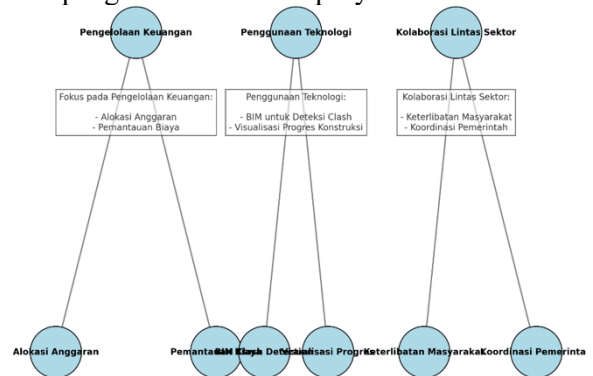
Pengelolaan Keuangan

Penggunaan Teknologi

Kolaborasi Lintas Sektor

Fokus pada Pengelolaan Keuangan:

- Alokasi Anggaran
- Pemantauan Biaya

Penggunaan Teknologi:

- BIM untuk Deteksi Clash
- Visualisasi Progres Konstruksi

Kolaborasi Lintas Sektor:

- Keterlibatan Masyarakat
- Koordinasi Pemerintah

Alokasi Anggaran

Pemantauan Biaya

BIM Clash Deteksi

Visualisasi Progres

Keterlibatan Masyarakat

Koordinasi Pemerinta